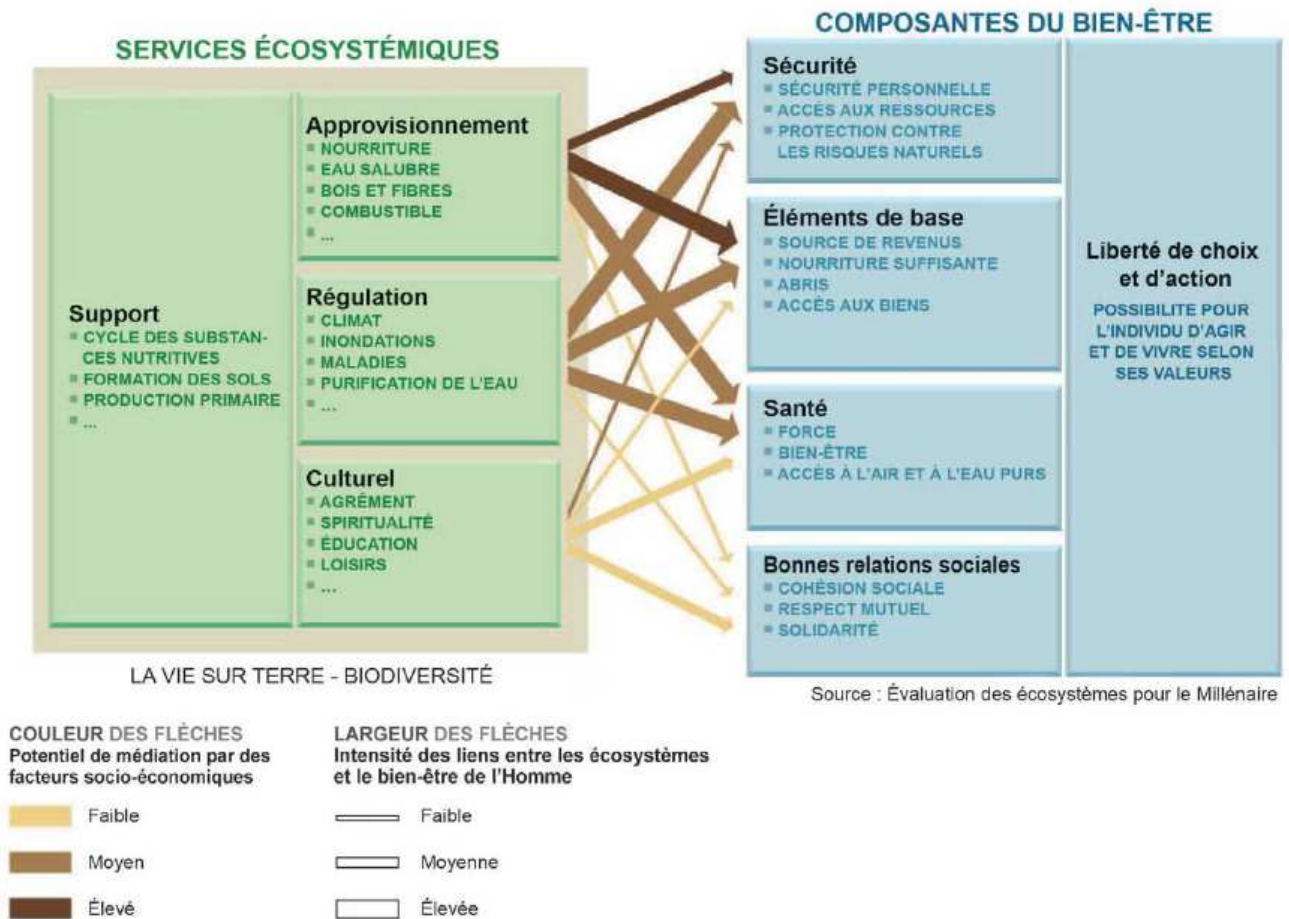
SERVICES ÉCOSYSTÉMIQUES

Support
CYCLE DES SUBSTANCES NUTRITIVES
FORMATION DES SOLS
PRODUCTION PRIMAIRE
...

Approvisionnement
NOURRITURE
EAU SALUBRE
BOIS ET FIBRES
COMBUSTIBLE
...

Régulation
CLIMAT
INONDATIONS
MALADIES
PURIFICATION DE L'EAU
...

Culturel
AGRÉMENT
SPIRITUALITÉ
ÉDUCATION
LOISIRS
...

LA VIE SUR TERRE - BIODIVERSITÉ

COMPOSANTES DU BIEN-ÊTRE

Sécurité
SÉCURITÉ PERSONNELLE
ACCÈS AUX RESSOURCES
PROTECTION CONTRE LES RISQUES NATURELS

Éléments de base
SOURCE DE REVENUS
NOURRITURE SUFFISANTE
ABRIS
ACCÈS AUX BIENS

Santé
FORCE
BIEN-ÊTRE
ACCÈS À L'AIR ET À L'EAU PURS

Bonnes relations sociales
COHÉSION SOCIALE
RESPECT MUTUEL
SOLIDARITÉ

Liberté de choix et d'action
POSSIBILITE POUR L'INDIVIDU D'AGIR ET DE VIVRE SELON SES VALEURS

Source : Évaluation des écosystèmes pour le Millénaire

COULEUR DES FLÈCHES
Potentiel de médiation par des facteurs socio-économiques
Faible
Moyen
Élevé

LARGEUR DES FLÈCHES
Intensité des liens entre les écosystèmes et le bien-être de l'Homme
Faible
Moyenne
Élevée